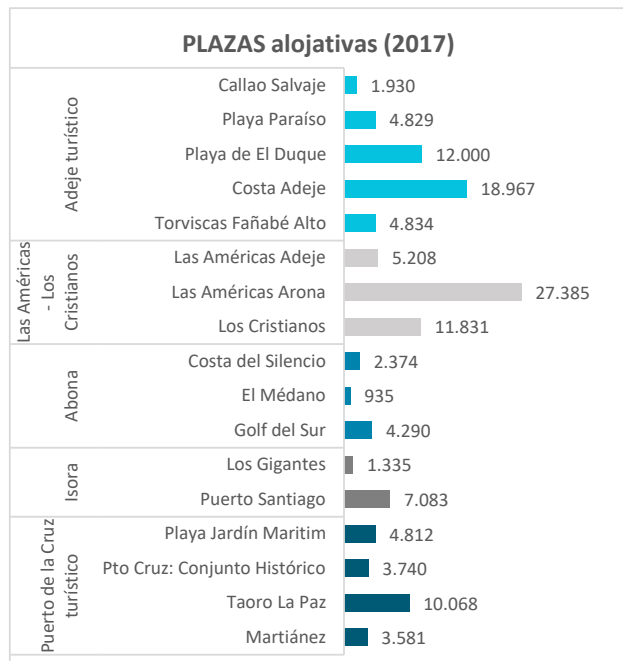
PLAZAS alojativas (2017)

Adeje turístico
Callao Salvaje 1.930
Playa Paraíso 4.829
Playa de El Duque 12.000
Costa Adeje 18.967
Torviscas Fañabé Alto 4.834

Las Américas - Los Cristianos
Las Américas Adeje 5.208
Las Américas Arona 27.385
Los Cristianos 11.831

Abona
Costa del Silencio 2.374
El Médano 935
Golf del Sur 4.290

Isora
Los Gigantes 1.335
Puerto Santiago 7.083

Puerto de la Cruz turístico
Playa Jardín Maritim 4.812
Pto Cruz: Conjunto Histórico 3.740
Taoro La Paz 10.068
Martiánez 3.581